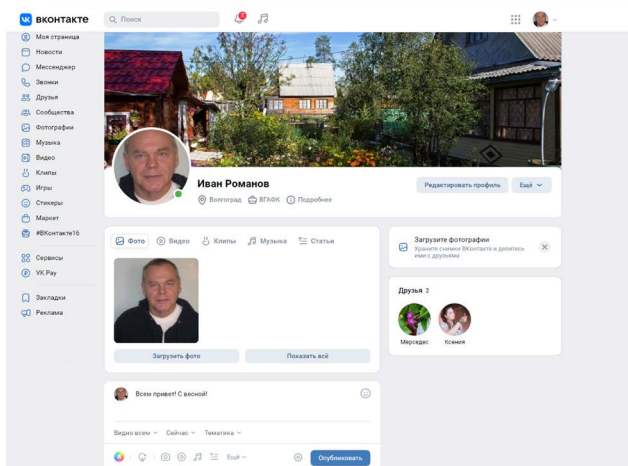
ВКонтакте
Поиск
3

Моя страница
Новости
Мессенджер
Звонки
Друзья
Сообщества
Фотографии
Музыка
Видео
Клипы
Игры
Стикеры
Маркет
#ВКонтакте16
Сервисы
VK Pay
Закладки
Реклама

Иван Романов
Волгоград ВГАФК Подробнее
Редактировать профиль
Ещё

Фото Видео Клипы Музыка Статьи
Загрузить фото
Показать всё

Загрузите фотографии
Хранете снимки ВКонтакте и делитесь ими с друзьями

Друзья 2
Мерседес
Ксения

Всем привет! С весной!
Видно всем Сейчас Тематика
Ещё
Опубликовать